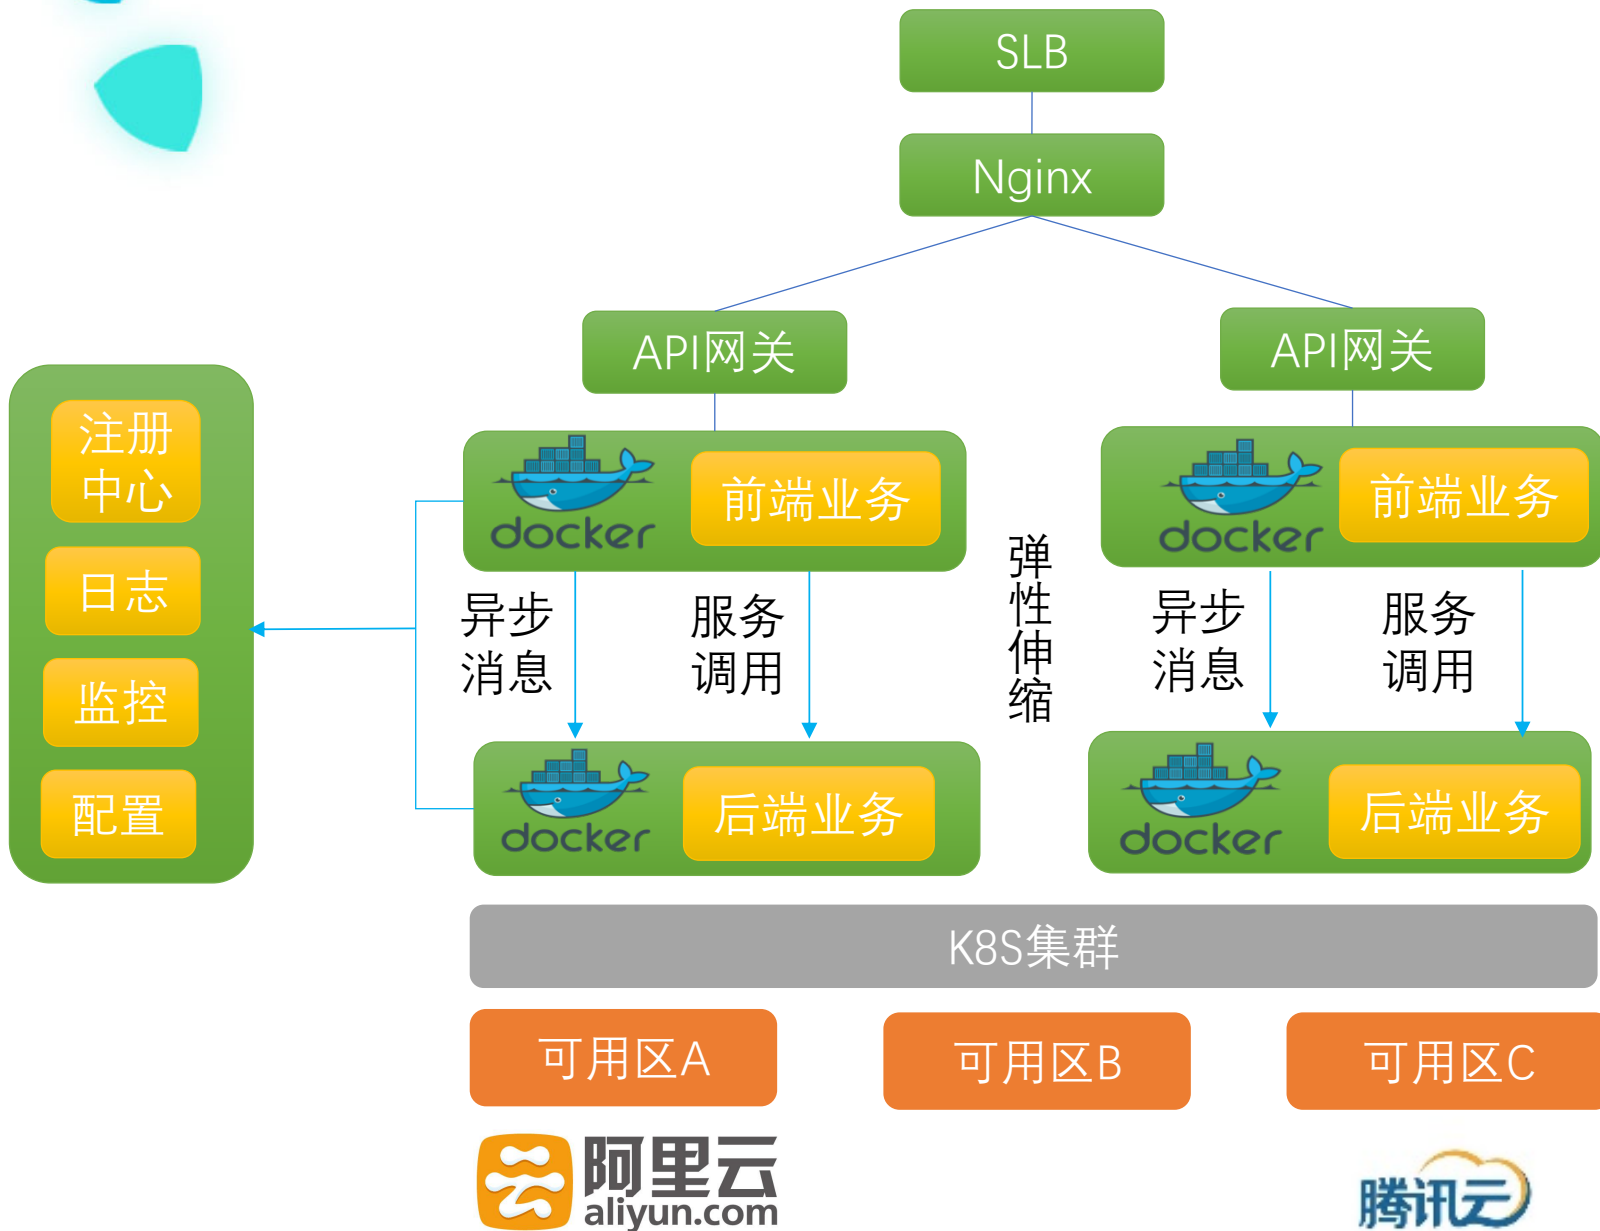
SLB

Nginx

API网关

API网关

注册中心

日志

监控

配置

docker 前端业务

docker 前端业务

异步消息

服务调用

弹性伸缩

异步消息

服务调用

docker 后端业务

docker 后端业务

K8S集群

可用区A

可用区B

可用区C

阿里云 aliyun.com

腾讯云